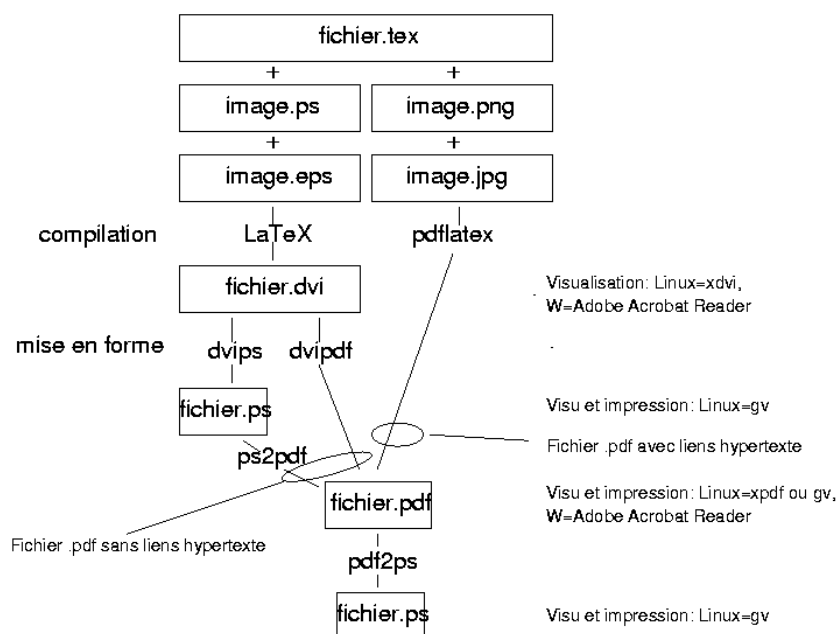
fichier.tex

+ +

image.ps image.png

+ +

image.eps image.jpg

compilation LaTeX pdflatex

fichier.dvi

Visualisation: Linux=xdvi,
W=Adobe Acrobat Reader

mise en forme dvips dvipdf

fichier.ps

Visu et impression: Linux=gv

Fichier .pdf avec liens hypertexte

ps2pdf

fichier.pdf

Visu et impression: Linux=xpdf ou gv,
W=Adobe Acrobat Reader

Fichier .pdf sans liens hypertexte

pdf2ps

fichier.ps

Visu et impression: Linux=gv